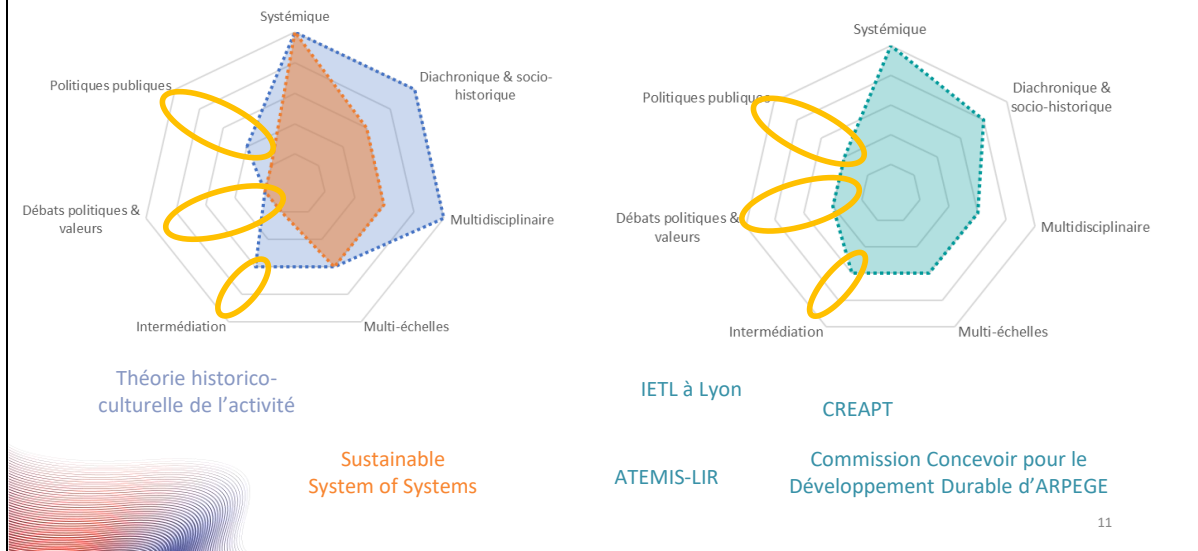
Systémique

Diachronique & socio-historique

Multidisciplinaire

Multi-échelles

Intermédiation

Débats politiques & valeurs

Politiques publiques

Systémique

Diachronique & socio-historique

Multidisciplinaire

Multi-échelles

Intermédiation

Débats politiques & valeurs

Politiques publiques

Théorie historico-culturelle de l'activité

Sustainable System of Systems

IETL à Lyon

CREAPT

ATEMIS-LIR

Commission Concevoir pour le Développement Durable d'ARPEGE

11